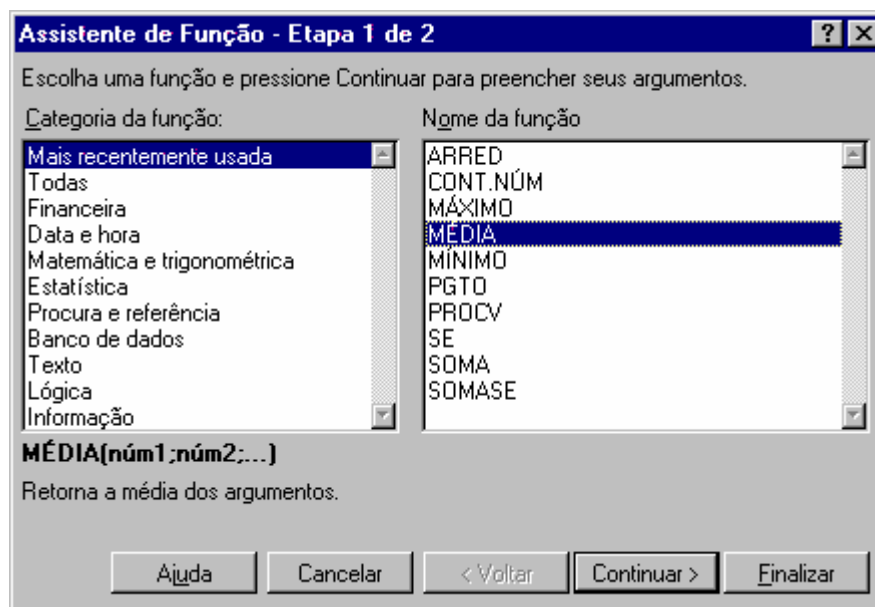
Assistente de Função - Etapa 1 de 2

?

Escolha uma função e pressione Continuar para preencher seus argumentos.

Categoria da função:

Mais recentemente usada
Todas
Financeira
Data e hora
Matemática e trigonométrica
Estatística
Procura e referência
Banco de dados
Texto
Lógica
Informação

Nome da função

ARRED
CONT.NÚM
MÁXIMO
MÉDIA
MÍNIMO
PGTO
PROCV
SE
SOMA
SOMASE

MÉDIA(núm1;núm2;...)

Retorna a média dos argumentos.

Ajuda | Cancelar | < Voltar | Continuar > | Finalizar